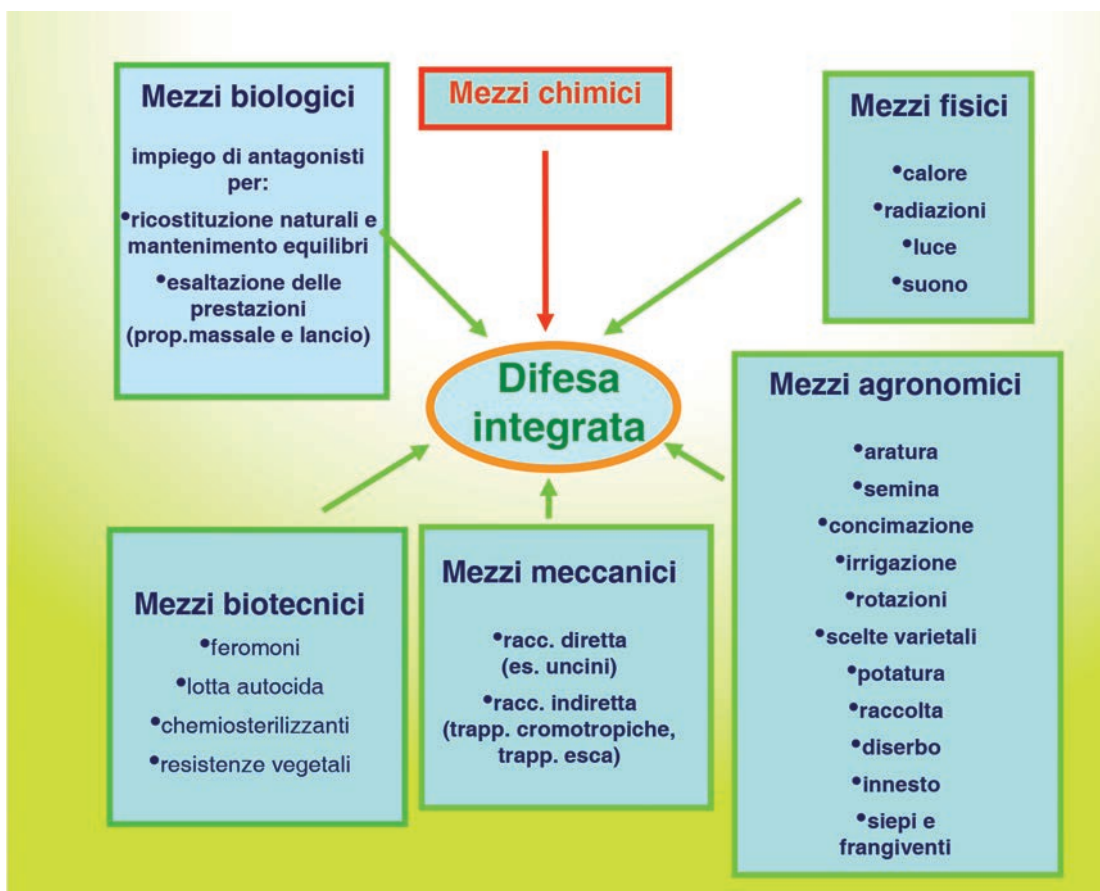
Mezzi biologici

impiego di antagonisti per:

•ricostituzione naturali e mantenimento equilibri

•esaltazione delle prestazioni (prop.massale e lancio)

Mezzi chimici

Mezzi fisici

•calore

•radiazioni

•luce

•suono

Difesa integrata

Mezzi agronomici

•aratura

•semina

•concimazione

•irrigazione

•rotazioni

•scelte varietali

•potatura

•raccolta

•diserbo

•innesto

•siepi e frangiventi

Mezzi biotecnici

•feromoni

•lotta autocida

•chemiosterilizzanti

•resistenze vegetali

Mezzi meccanici

•racc. diretta (es. uncini)

•racc. indiretta (trapp. cromotropiche, trapp. esca)